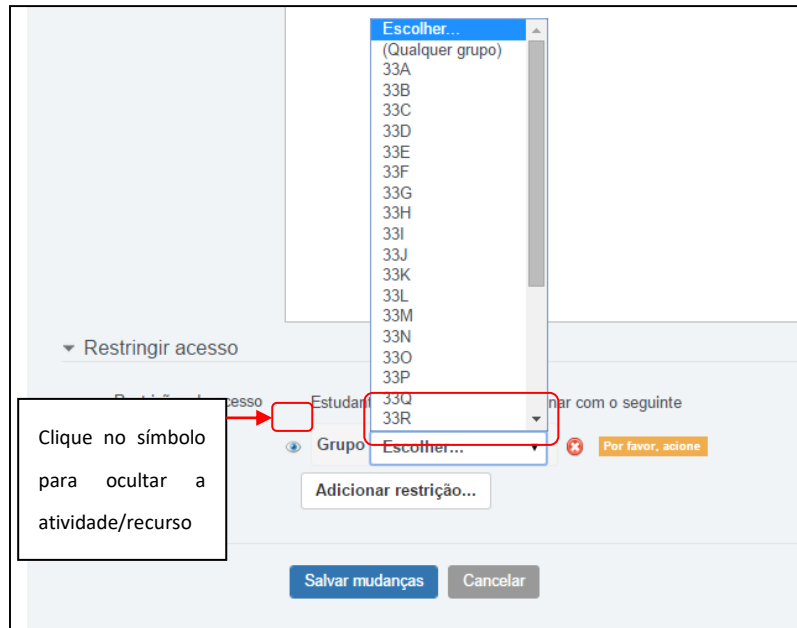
Escolher...
(Qualquer grupo)
33A
33B
33C
33D
33E
33F
33G
33H
33I
33J
33K
33L
33M
33N
33O
33P
33Q
33R

Restringir acesso

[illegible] acesso Estudan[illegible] nar com o seguinte

Clique no símbolo para ocultar a atividade/recurso

Grupo Escolher...

Por favor, acione

Adicionar restrição...

Salvar mudanças Cancelar